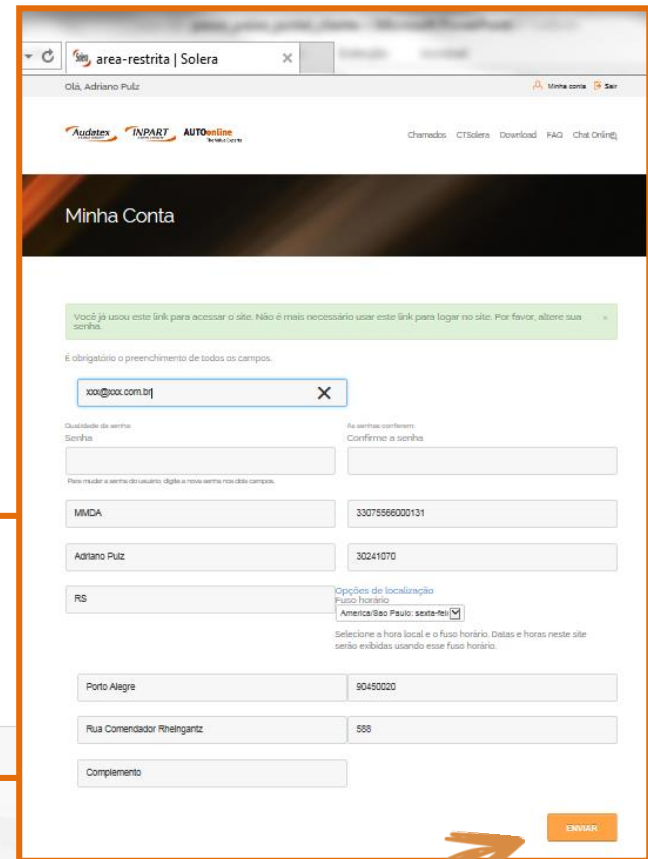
area-restrita | Solera

Olá, Adriano Pulz

Minha conta Sair

Audatex INPART AUTOonline

Chamados CTSolera Download FAQ Chat Online

Minha Conta

Você já usou este link para acessar o site. Não é mais necessário usar este link para logar no site. Por favor, altere sua senha.

É obrigatório o preenchimento de todos os campos.

xxx@xxx.com.br

Qualidade da senha
Senha

As senhas conferem.
Confirme a senha

Para mudar a senha do usuário, digite a nova senha nos dois campos.

MMDA

33075566000131

Adriano Pulz

30241070

RS

Opções de localização
Fuso horário
America/Sao Paulo: sexta-fei

Selecione a hora local e o fuso horário. Datas e horas neste site serão exibidas usando esse fuso horário.

Porto Alegre

90450020

Rua Comendador Rheingantz

588

Complemento

ENVIAR